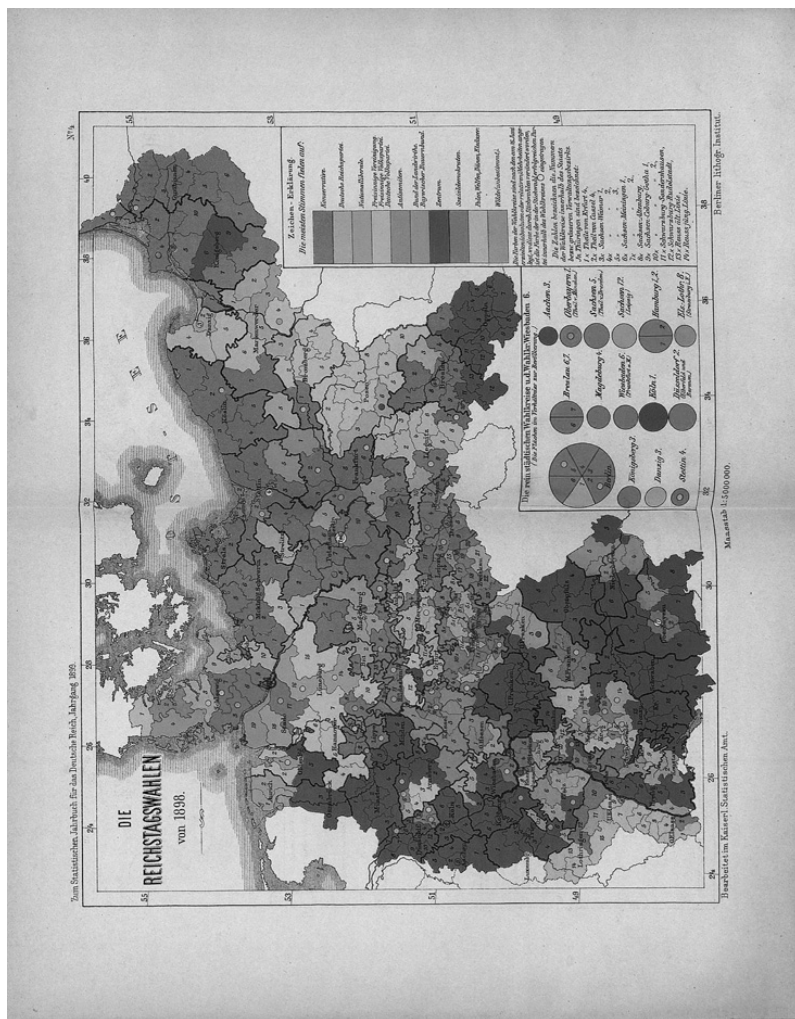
Zum Statistischen Jahrbuch für das Deutsche Reich, Jahrgang 1899.

Nº 4.

DIE
REICHSTAGSWAHLEN
von 1898.

O S T S E E

Zeichen - Erklärung.
Die meisten Stimmen fielen auf:

Konservative.
Deutsche Reichspartei.
Nationalliberale.
Freisinnige Vereinigung
Freisinnige Volkspartei
Deutsche Volkspartei.
Antisemiten.
Bund der Landwirte
Bayrischer Bauernbund
Zentrum.
Sozialdemokraten.
Polen, Welfen, Dänen, Elsässer.
Wilde (unbestimmt).

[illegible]

Die rein städtischen Wahlkreise u.d. Wahlkr. Wiesbaden 6.
(Die Flächen im Verhältnis zur Bevölkerung.)

Berlin
Königsberg 3.
Danzig 3.
Stettin 4.
Breslau 6,7.
Magdeburg 4.
Wiesbaden 6.
Köln 1.
Düsseldorf 2.
Aachen 3.
Oberbayern 1.
Sachsen 3.
Sachsen 12.
Hamburg 1, 2.
Els. Lothr. 8.

Maassstab 1:5000000.

Bearbeitet im Kaiserl. Statistischen Amt.

Berliner lithogr. Institut.

55 53 51 49
24 26 28 30 32 34 36 38 40